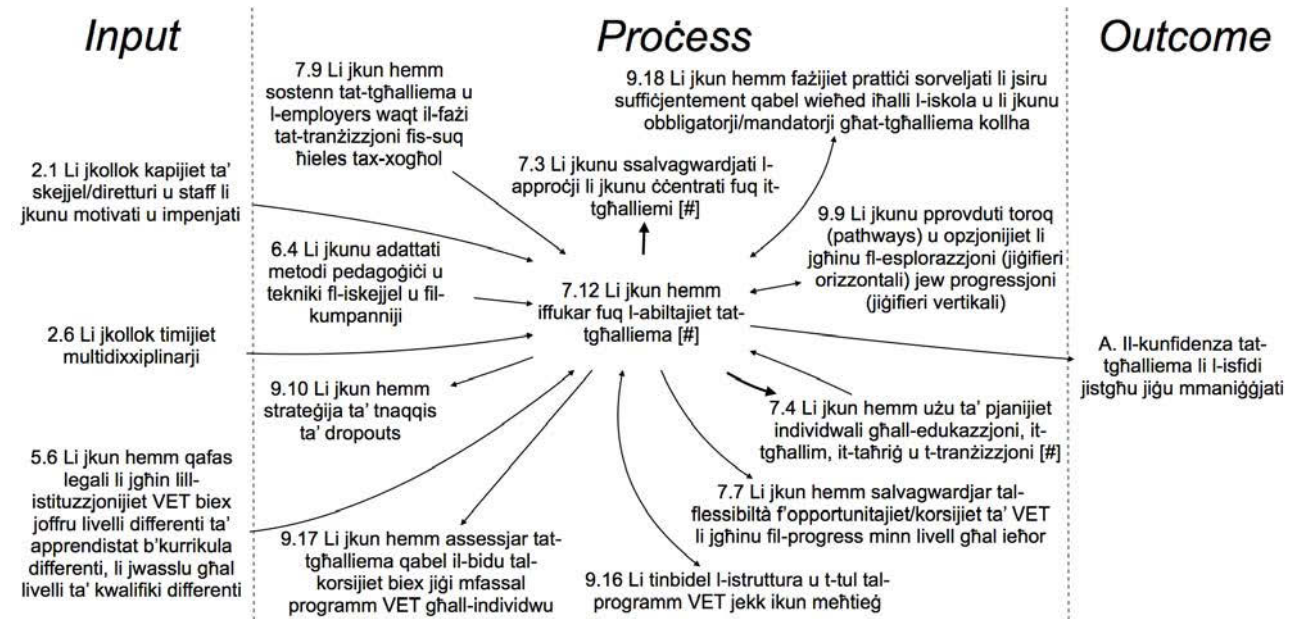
Input

Proċess

Outcome

7.9 Li jkun hemm sostenn tat-tgħalliema u l-employers waqt il-fażi tat-tranżizzjoni fis-suq ħieles tax-xogħol

9.18 Li jkun hemm fażijiet prattiċi sorveljati li jsiru suffiċjentement qabel wieħed iħalli l-iskola u li jkunu obbligatorji/mandatorji għat-tgħalliema kollha

2.1 Li jkollok kapijiet ta' skejjel/diretturi u staff li jkunu motivati u impenjati

7.3 Li jkunu ssalvagwardjati l-approċji li jkunu ċċentrati fuq it-tgħalliemi [#]

9.9 Li jkunu pprovduti toroq (pathways) u opzjonijiet li jgħinu fl-esplorazzjoni (jiġifieri orizzontali) jew progressjoni (jiġifieri vertikali)

6.4 Li jkunu adattati metodi pedagoġiċi u tekniki fl-iskejjel u fil-kumpanniji

7.12 Li jkun hemm iffukar fuq l-abiltajiet tat-tgħalliema [#]

2.6 Li jkollok timijiet multidixxiplinarji

A. Il-kunfidenza tat-tgħalliema li l-isfidi jistgħu jiġu mmaniġġjati

9.10 Li jkun hemm strateġija ta' tnaqqis ta' dropouts

7.4 Li jkun hemm użu ta' pjanijiet individwali għall-edukazzjoni, it-tgħallim, it-taħriġ u t-tranżizzjoni [#]

5.6 Li jkun hemm qafas legali li jgħin lill-istituzzjonijiet VET biex joffru livelli differenti ta' apprendistat b'kurrikula differenti, li jwasslu għal livelli ta' kwalifiki differenti

7.7 Li jkun hemm salvagwardjar tal-flessibiltà f'opportunitajiet/korsijiet ta' VET li jgħinu fil-progress minn livell għal ieħor

9.17 Li jkun hemm assessjar tat-tgħalliema qabel il-bidu tal-korsijiet biex jiġi mfassal programm VET għall-individwu

9.16 Li tinbidel l-istruttura u t-tul tal-programm VET jekk ikun meħtieġ